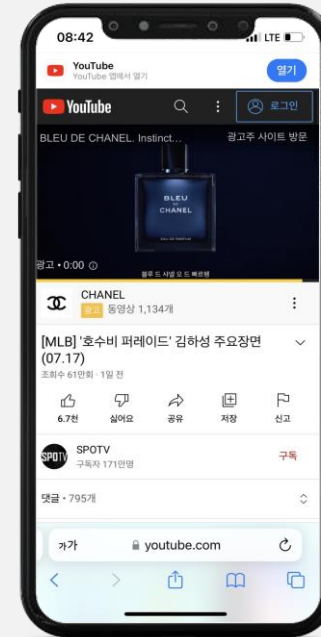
08:42
LTE

YouTube
YouTube 앱에서 열기
열기

YouTube
로그인

BLEU DE CHANEL. Instinct...
광고주 사이트 방문

BLEU
DE
CHANEL
EAU DE PARFUM

블루 드 샤넬 오 드 빠르펭

광고 • 0:00

CHANEL
광고 동영상 1,134개

[MLB] '호수비 퍼레이드' 김하성 주요장면 (07.17)
조회수 61만회 · 1일 전

6.7천
싫어요
공유
저장
신고

SPOTV
구독자 171만명
구독

댓글 • 795개

가가
youtube.com